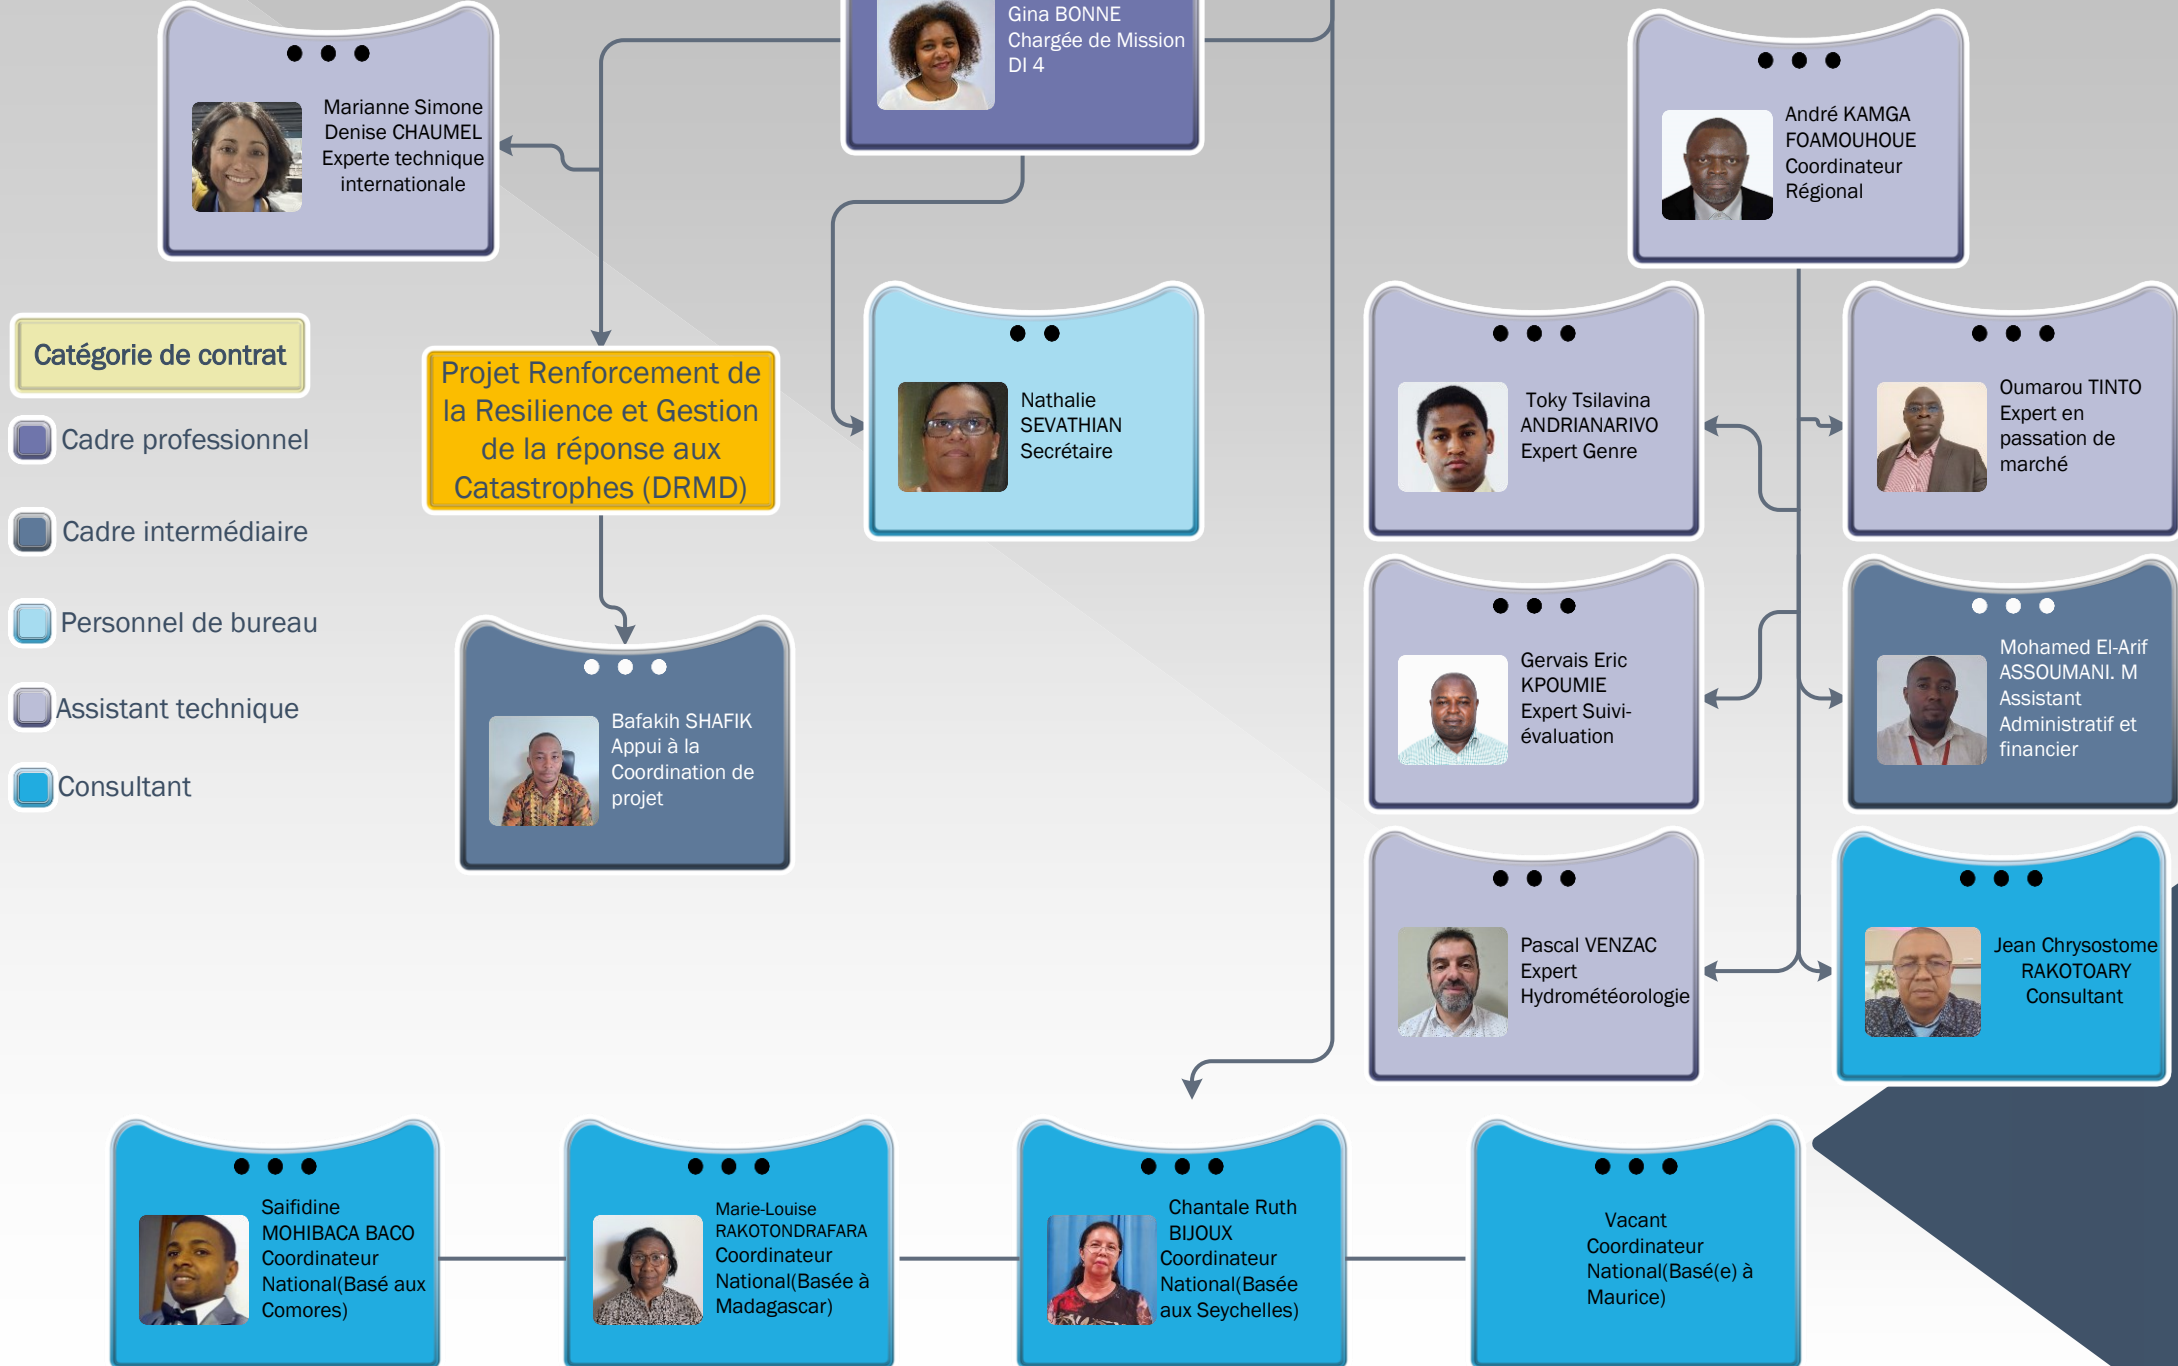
Gina BONNE
Chargée de Mission
DI 4

Marianne Simone Denise CHAUMEL
Experte technique internationale

André KAMGA FOAMOUHOUE
Coordinateur Régional

Catégorie de contrat

Cadre professionnel

Cadre intermédiaire

Personnel de bureau

Assistant technique

Consultant

Projet Renforcement de la Resilience et Gestion de la réponse aux Catastrophes (DRMD)

Nathalie SEVATHIAN
Secrétaire

Toky Tsilavina ANDRIANARIVO
Expert Genre

Oumarou TINTO
Expert en passation de marché

Bafakih SHAFIK
Appui à la Coordination de projet

Gervais Eric KPOUMIE
Expert Suivi-évaluation

Mohamed El-Arif ASSOUMANI. M
Assistant Administratif et financier

Pascal VENZAC
Expert Hydrométéorologie

Jean Chrysostome RAKOTOARY
Consultant

Saifidine MOHIBACA BACO
Coordinateur National(Basé aux Comores)

Marie-Louise RAKOTONDRAFARA
Coordinateur National(Basée à Madagascar)

Chantale Ruth BIJOUX
Coordinateur National(Basée aux Seychelles)

Vacant
Coordinateur National(Basé(e) à Maurice)